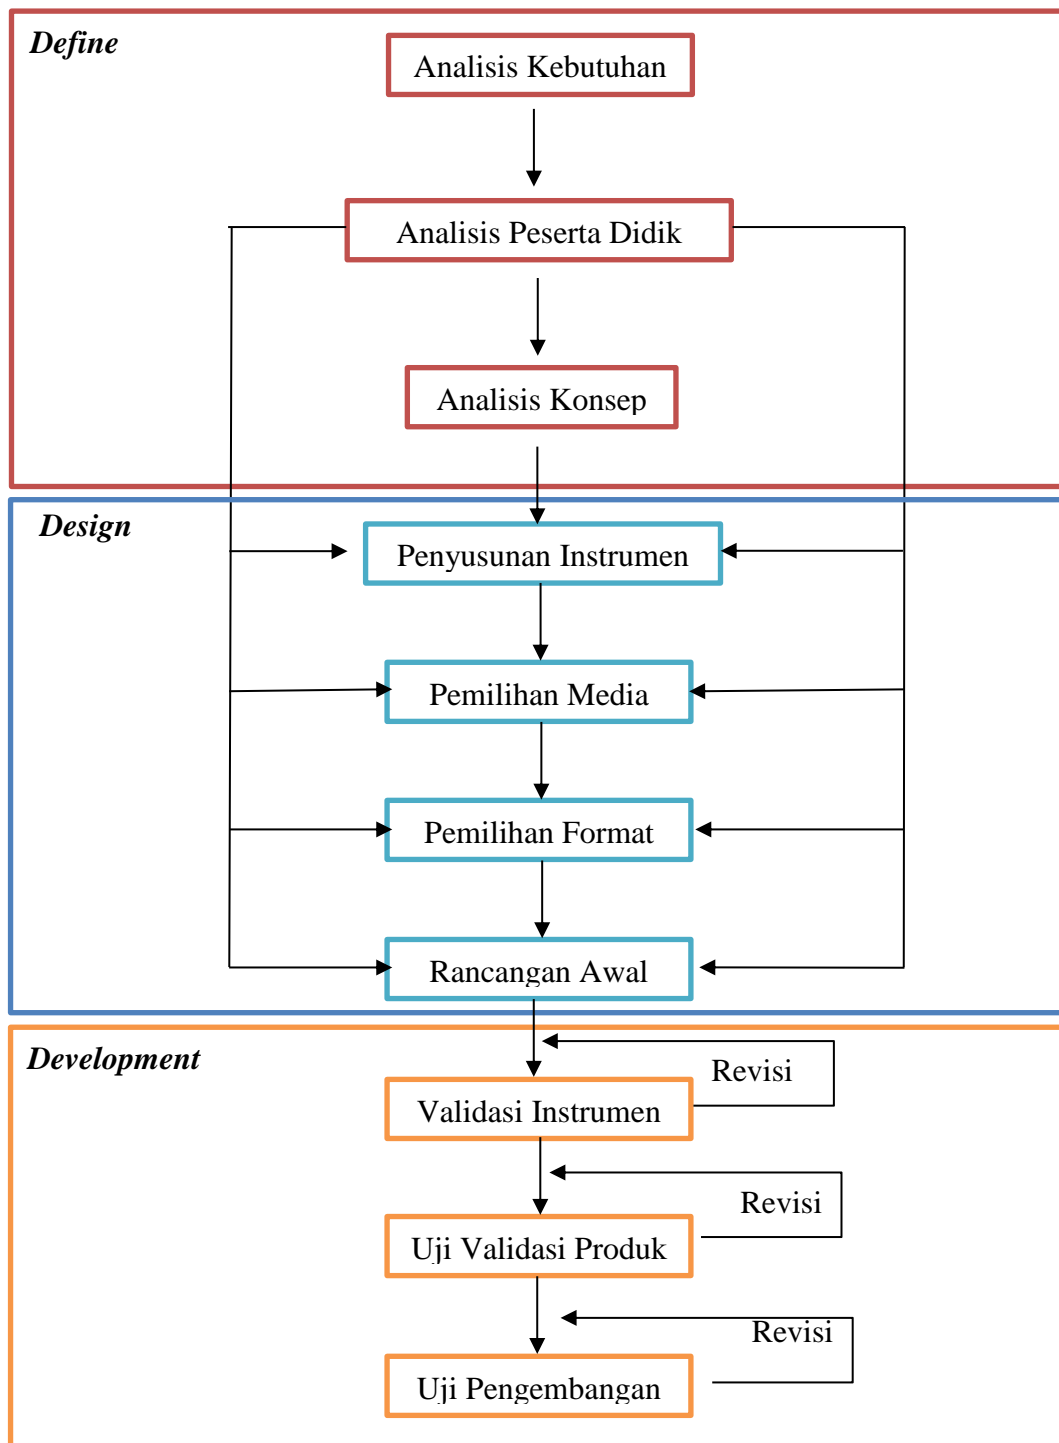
Define

Analisis Kebutuhan

Analisis Peserta Didik

Analisis Konsep

Design

Penyusunan Instrumen

Pemilihan Media

Pemilihan Format

Rancangan Awal

Development

Revisi

Validasi Instrumen

Revisi

Uji Validasi Produk

Revisi

Uji Pengembangan